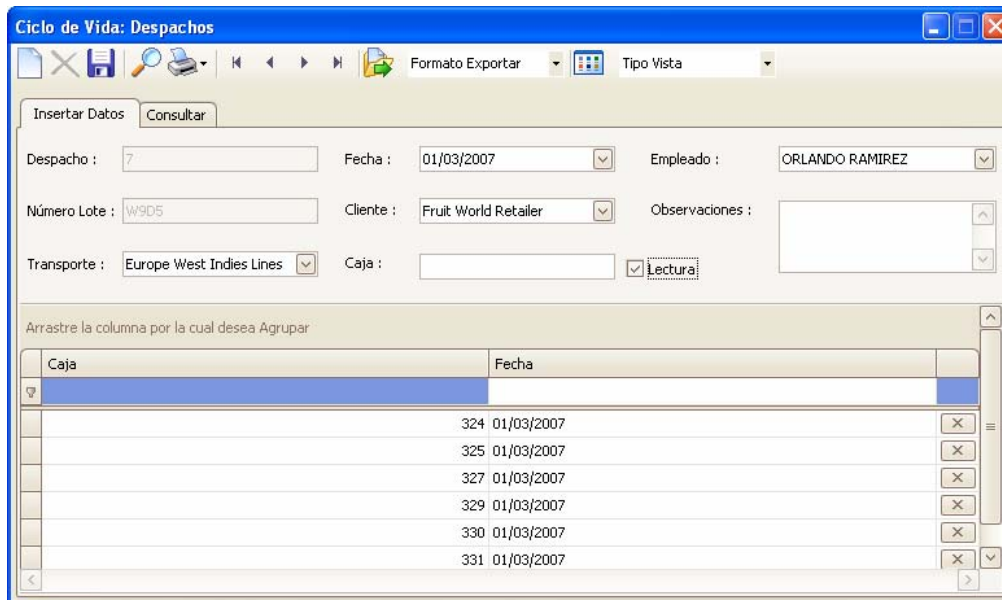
Ciclo de Vida: Despachos

Formato Exportar
Tipo Vista

Insertar Datos
Consultar

Despacho : 7
Fecha : 01/03/2007
Empleado : ORLANDO RAMIREZ

Número Lote : W9D5
Cliente : Fruit World Retailer
Observaciones :

Transporte : Europe West Indies Lines
Caja :
Lectura

Arrastre la columna por la cual desea Agrupar

| Caja | Fecha |
|---|---|
| 324 | 01/03/2007 |
| 325 | 01/03/2007 |
| 327 | 01/03/2007 |
| 329 | 01/03/2007 |
| 330 | 01/03/2007 |
| 331 | 01/03/2007 |